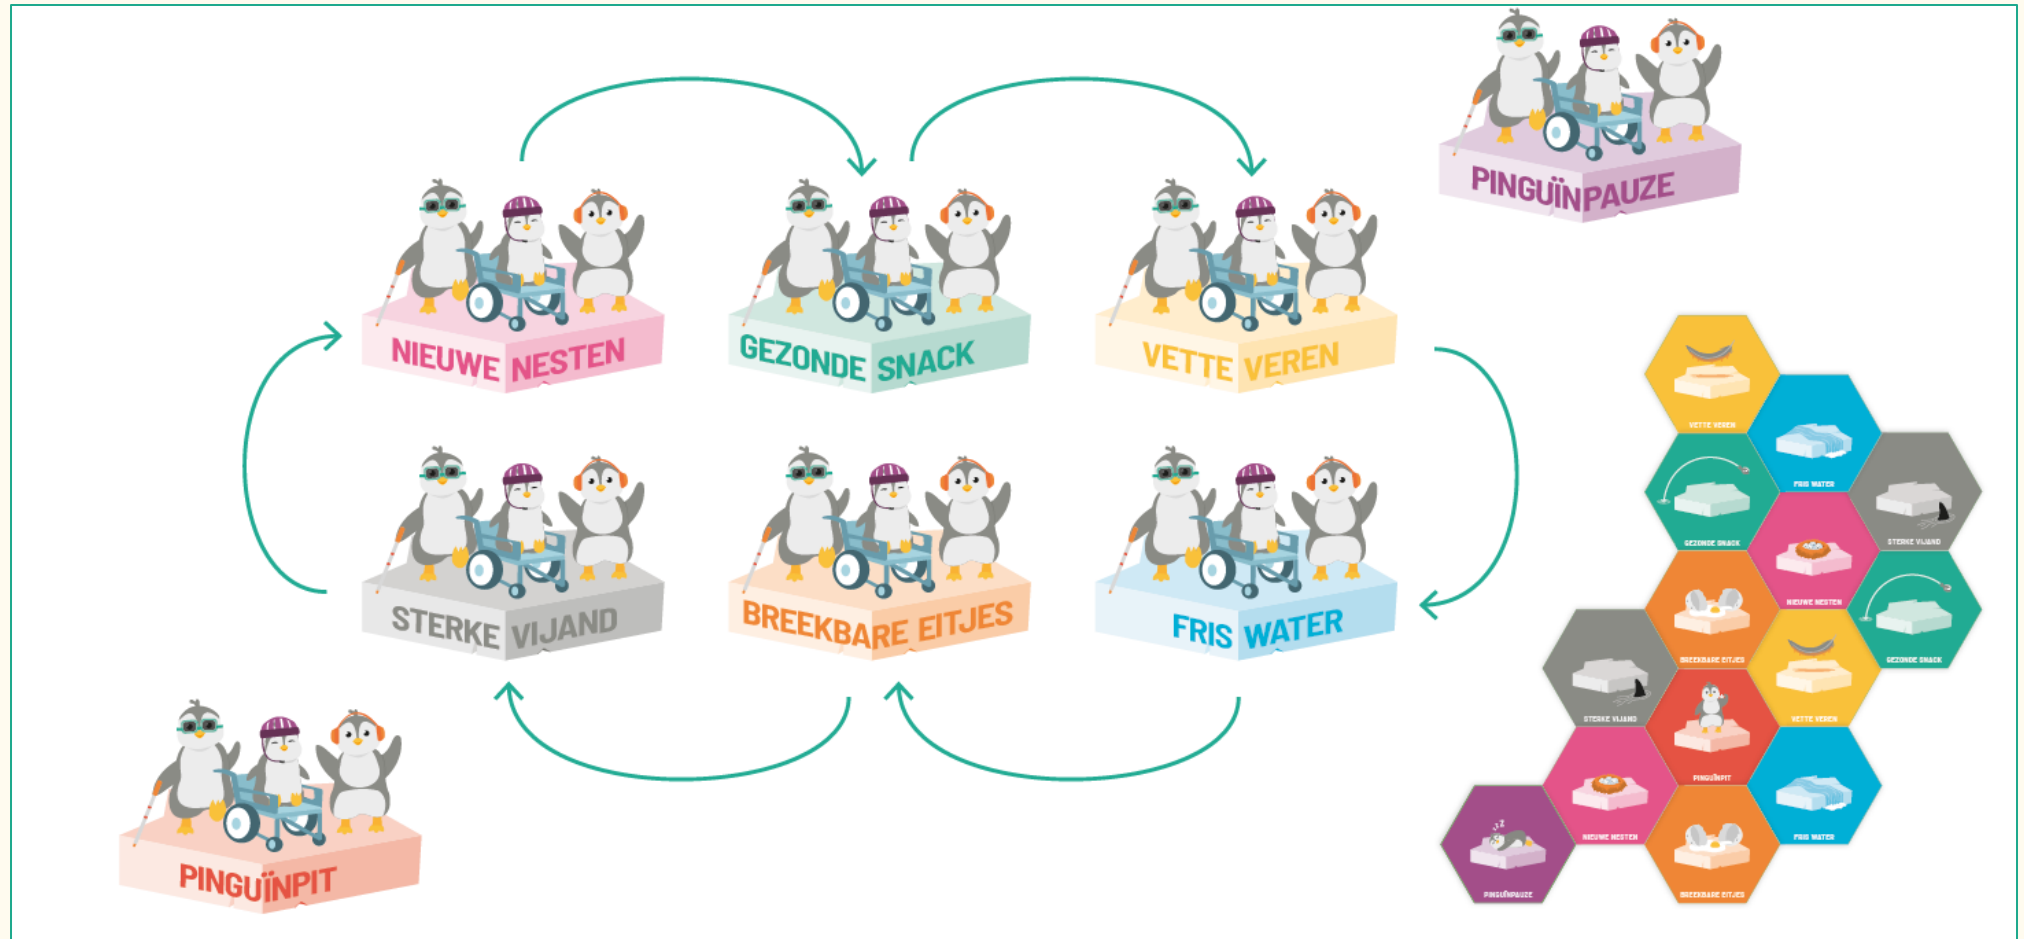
PINGUÏNPAUZE

NIEUWE NESTEN

GEZONDE SNACK

VETTE VEREN

STERKE VIJAND

BREEKBARE EITJES

FRIS WATER

PINGUÏNPIT

VETTE VEREN
FRIS WATER
GEZONDE SNACK
STERKE VIJAND
NIEUWE NESTEN
BREEKBARE EITJES
GEZONDE SNACK
STERKE VIJAND
VETTE VEREN
PINGUÏNPIT
NIEUWE NESTEN
FRIS WATER
PINGUÏNPAUZE
BREEKBARE EITJES